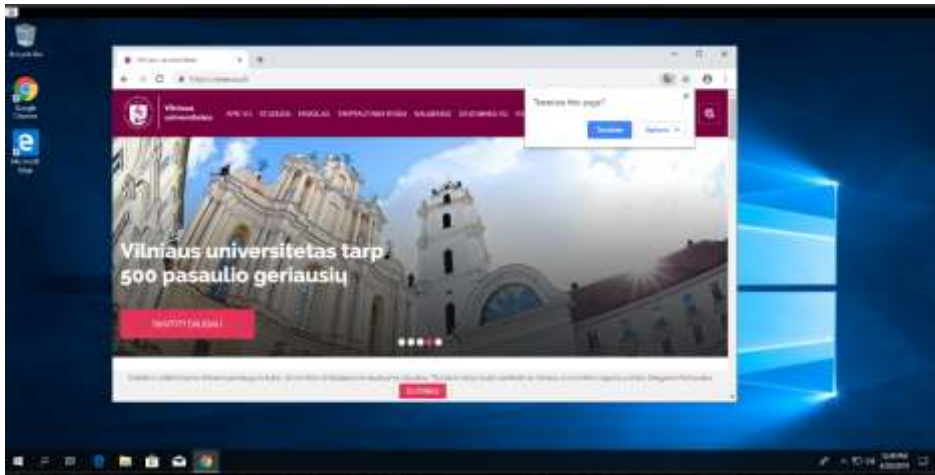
Recycle Bin

Google Chrome

Microsoft Edge

Vilniaus universitetas

Vilniaus universitetas

APIE VU STUDIJOS MOKSLAS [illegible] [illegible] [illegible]

Translate this page?

Translate

Options

Vilniaus universitetas tarp 500 pasaulio geriausių

SKAITYTI DAUGIAU

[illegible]

SUTINKU